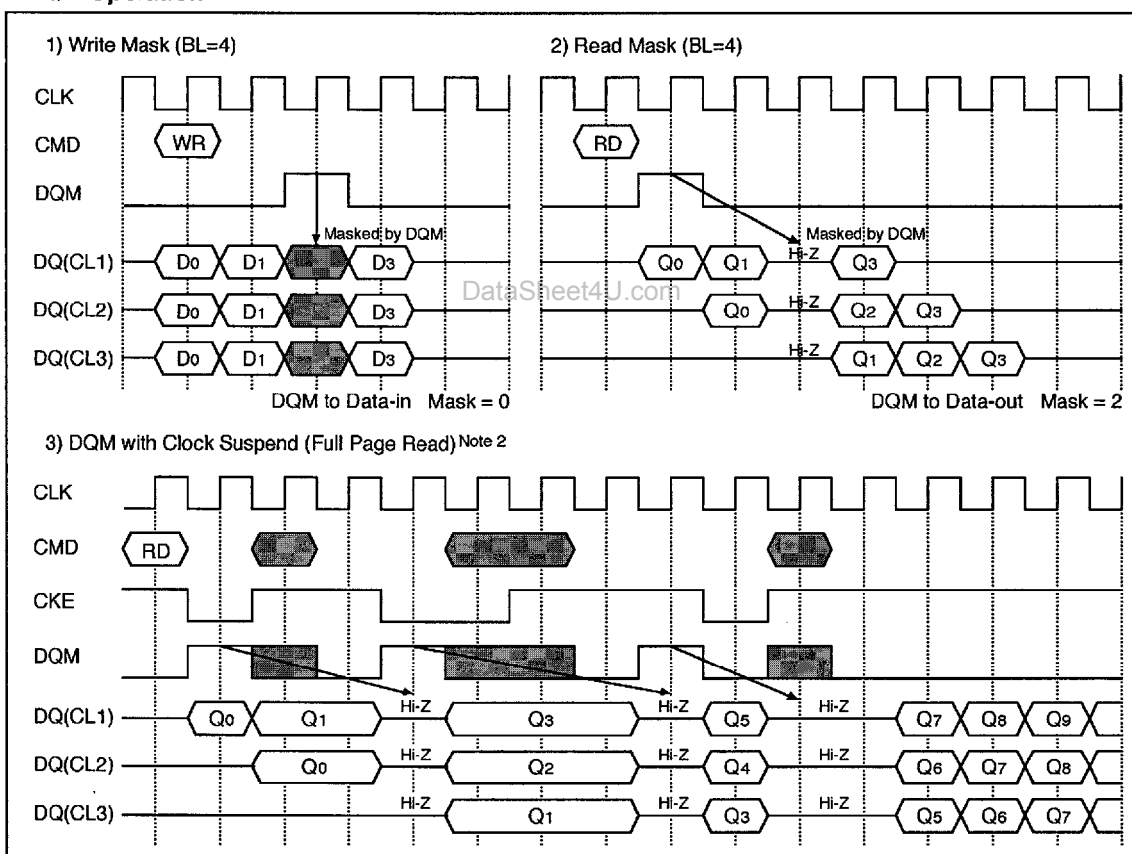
1) Write Mask (BL=4)

CLK
CMD
WR
DQM
Masked by DQM
DQ(CL1) D0 D1 D3
DQ(CL2) D0 D1 D3
DQ(CL3) D0 D1 D3
DQM to Data-in Mask = 0

2) Read Mask (BL=4)

RD
Masked by DQM
Q0 Q1 Hi-Z Q3
Q0 Hi-Z Q2 Q3
Hi-Z Q1 Q2 Q3
DQM to Data-out Mask = 2

DataSheet4U.com

3) DQM with Clock Suspend (Full Page Read) Note 2

CLK
CMD
RD
CKE
DQM
DQ(CL1) Q0 Q1 Hi-Z Q3 Hi-Z Q5 Hi-Z Q7 Q8 Q9
DQ(CL2) Q0 Hi-Z Q2 Hi-Z Q4 Hi-Z Q6 Q7 Q8
DQ(CL3) Hi-Z Q1 Hi-Z Q3 Hi-Z Q5 Q6 Q7